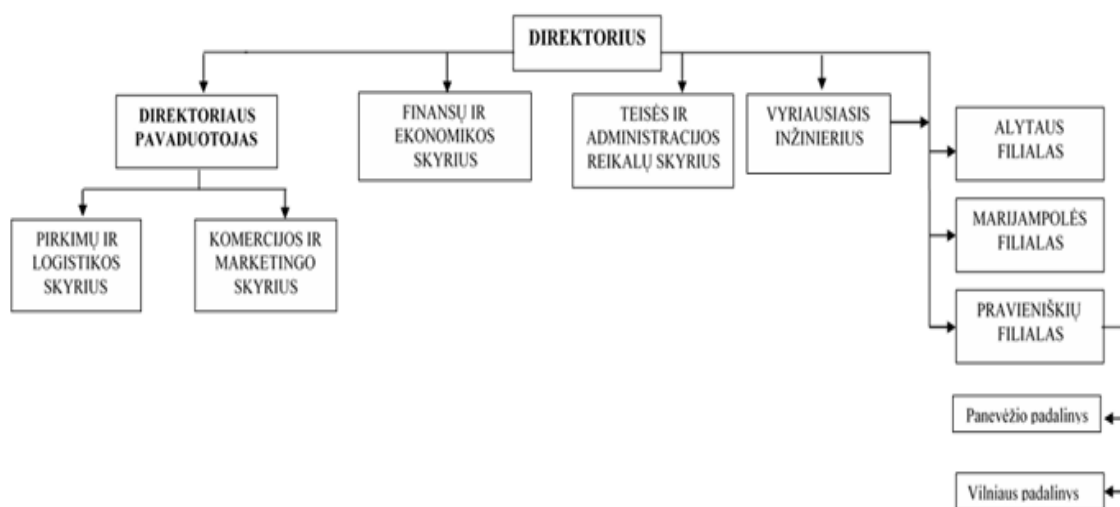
DIREKTORIUS

DIREKTORIAUS PAVADUOTOJAS

FINANSŲ IR EKONOMIKOS SKYRIUS

TEISĖS IR ADMINISTRACIJOS REIKALŲ SKYRIUS

VYRIAUSIASIS INŽINIERIUS

PIRKIMŲ IR LOGISTIKOS SKYRIUS

KOMERCIJOS IR MARKETINGO SKYRIUS

ALYTAUS FILIALAS

MARIJAMPOLĖS FILIALAS

PRAVIENIŠKIŲ FILIALAS

Panevėžio padalinys

Vilniaus padalinys